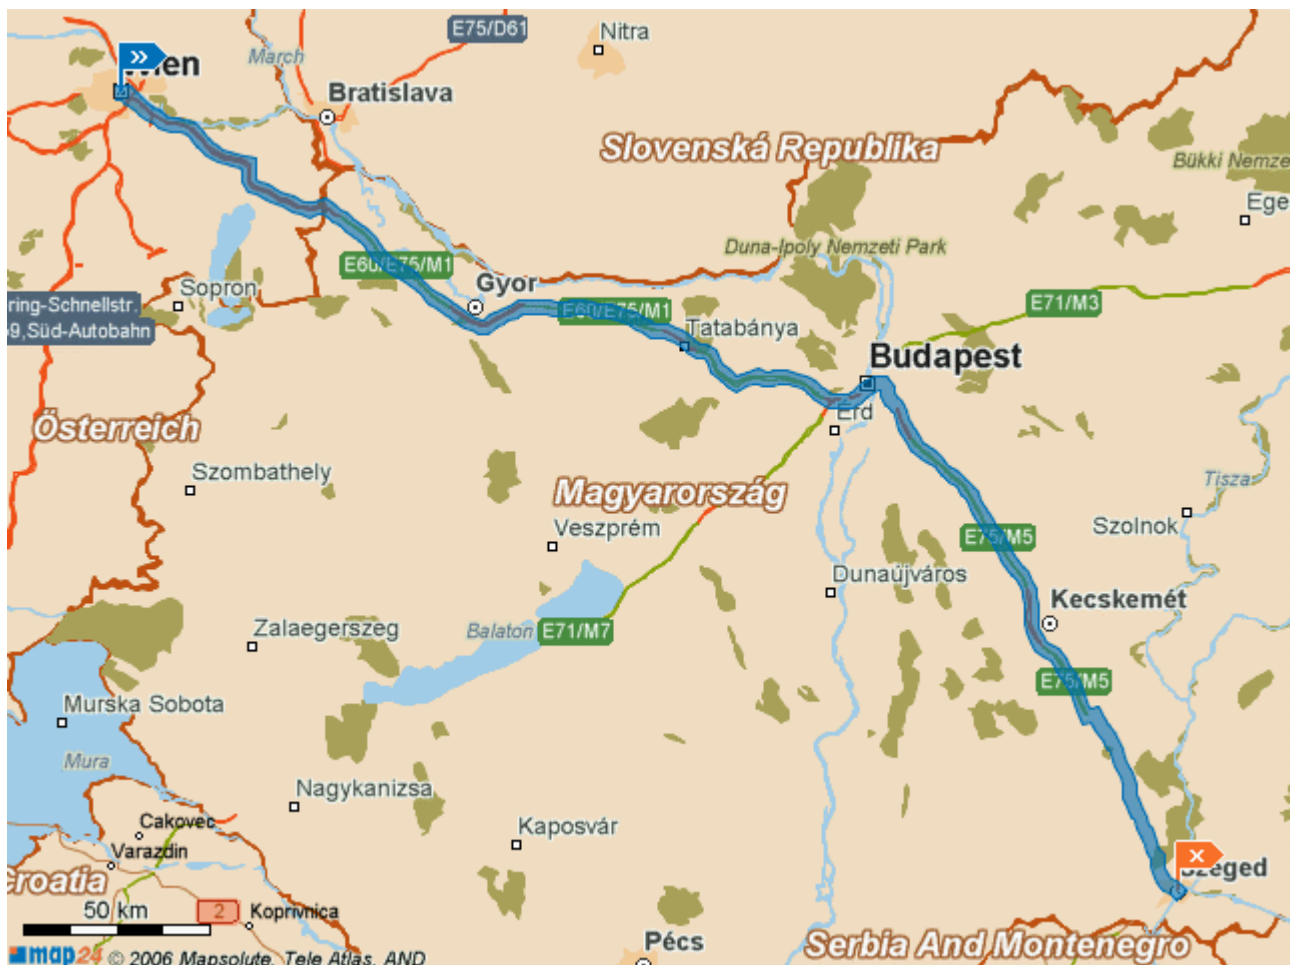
E75/D61
Nitra
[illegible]en
March
Bratislava
Slovenská Republika
Bükki Nemze
Eger
Duna-Ipoly Nemzeti Park
E60/E75/M1
Gyor
E60/E75/M1
E71/M3
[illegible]ring-Schnellstr.
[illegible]9,Süd-Autobahn
Sopron
Tatabánya
Budapest
Érd
Österreich
Tisza
Szombathely
Magyarország
Veszprém
E75/M5
Szolnok
Dunaújváros
Kecskemét
Zalaegerszeg
Balaton
E71/M7
E75/M5
Murska Sobota
Mura
Nagykanizsa
Cakovec
Kaposvár
Varazdin
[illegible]roatia
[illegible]eged
50 km
2
Koprivnica
Pécs
Serbia And Montenegro
map24 © 2006 Mapsolute, Tele Atlas, AND